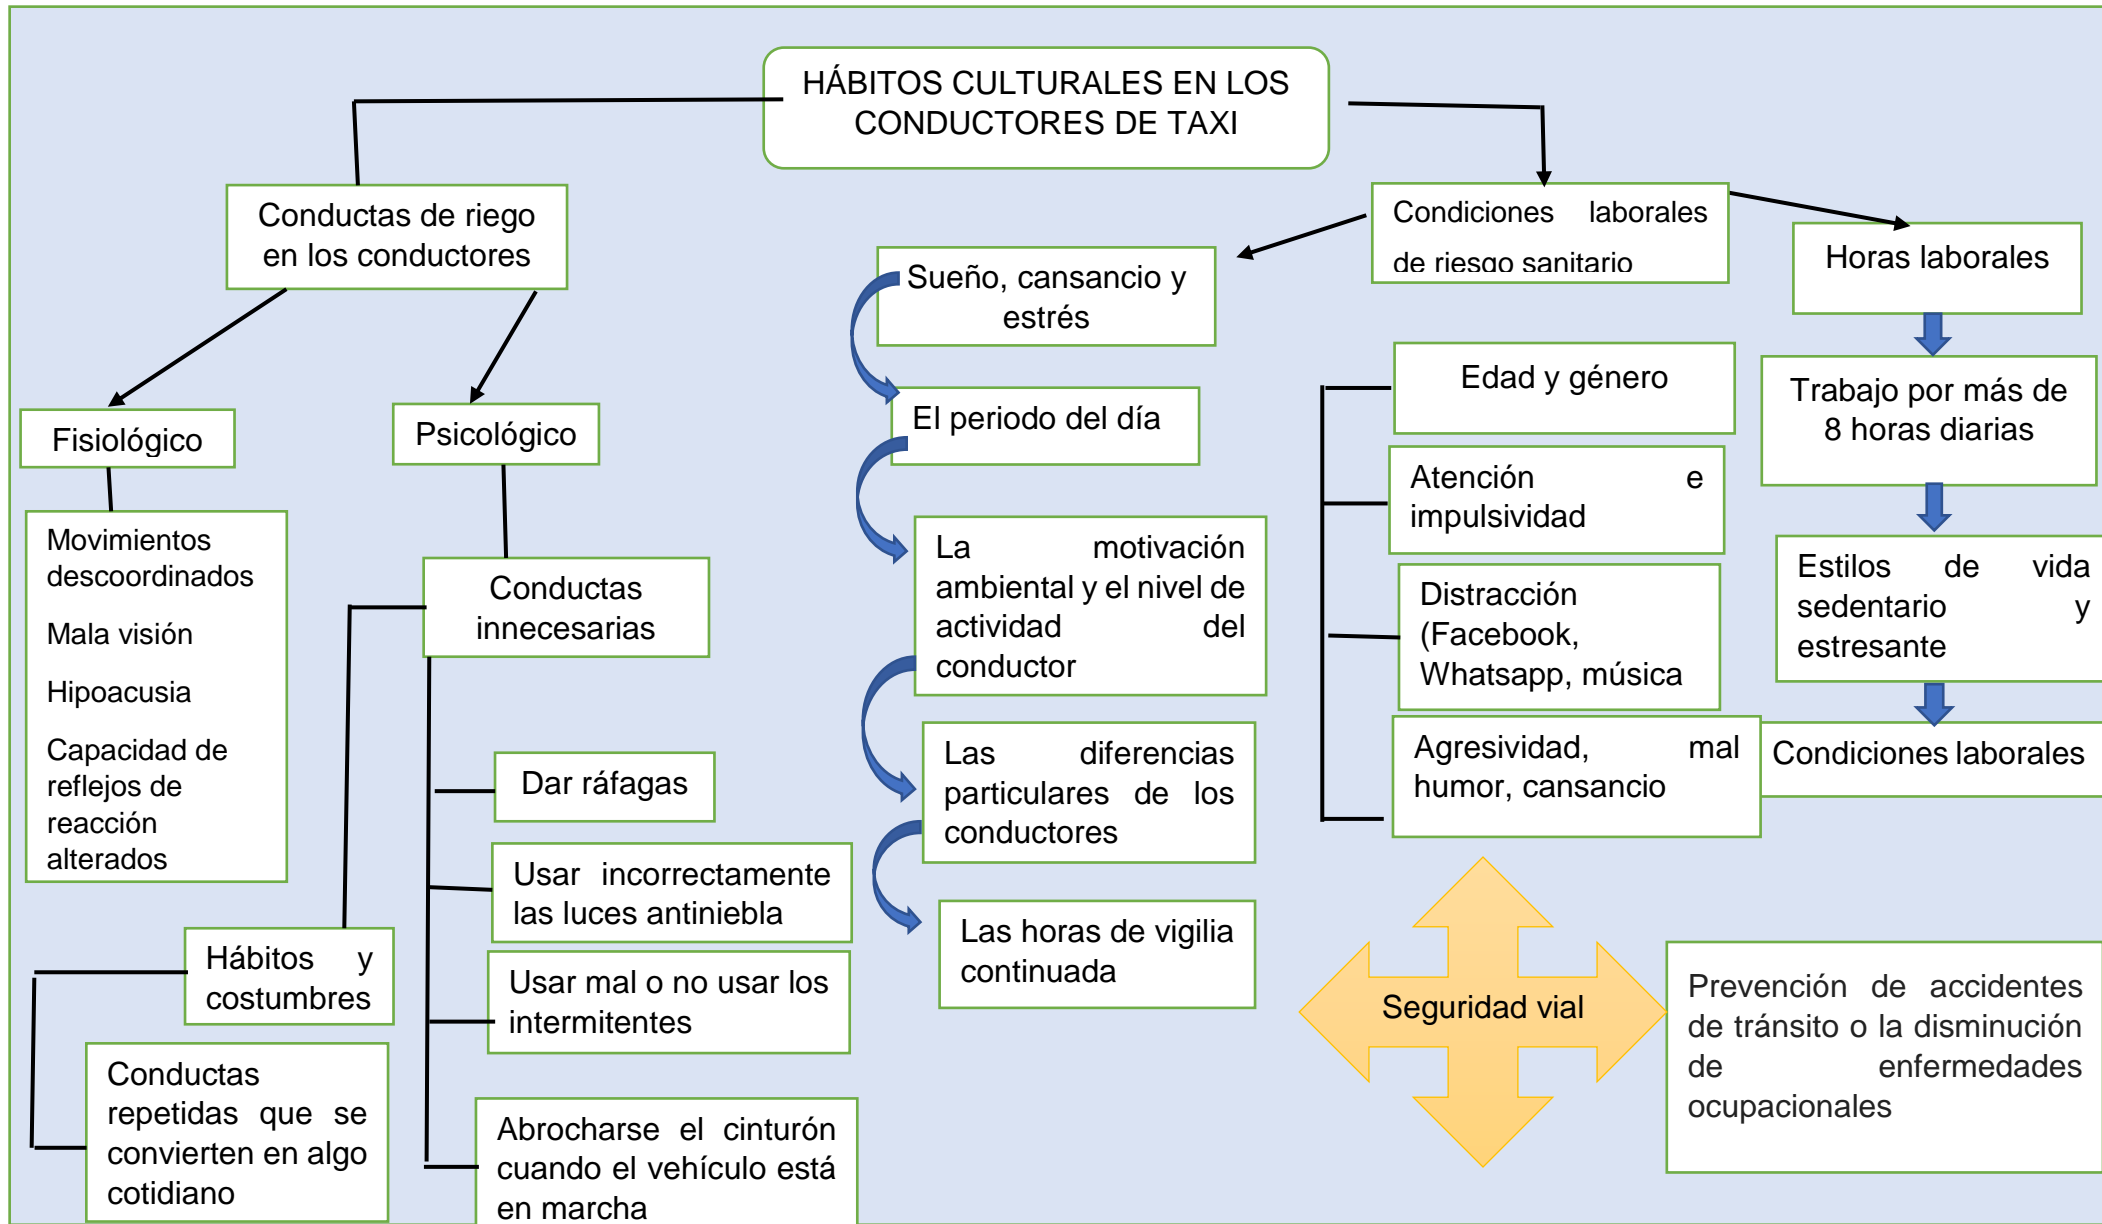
HÁBITOS CULTURALES EN LOS CONDUCTORES DE TAXI

Conductas de riego en los conductores

Fisiológico

Movimientos descoordinados

Mala visión

Hipoacusia

Capacidad de reflejos de reacción alterados

Psicológico

Conductas innecesarias

Dar ráfagas

Usar incorrectamente las luces antiniebla

Usar mal o no usar los intermitentes

Abrocharse el cinturón cuando el vehículo está en marcha

Hábitos y costumbres

Conductas repetidas que se convierten en algo cotidiano

Condiciones laborales de riesgo sanitario

Sueño, cansancio y estrés

El periodo del día

La motivación ambiental y el nivel de actividad del conductor

Las diferencias particulares de los conductores

Las horas de vigilia continuada

Edad y género

Atención e impulsividad

Distracción (Facebook, Whatsapp, música

Agresividad, mal humor, cansancio

Horas laborales

Trabajo por más de 8 horas diarias

Estilos de vida sedentario y estresante

Condiciones laborales

Seguridad vial

Prevención de accidentes de tránsito o la disminución de enfermedades ocupacionales